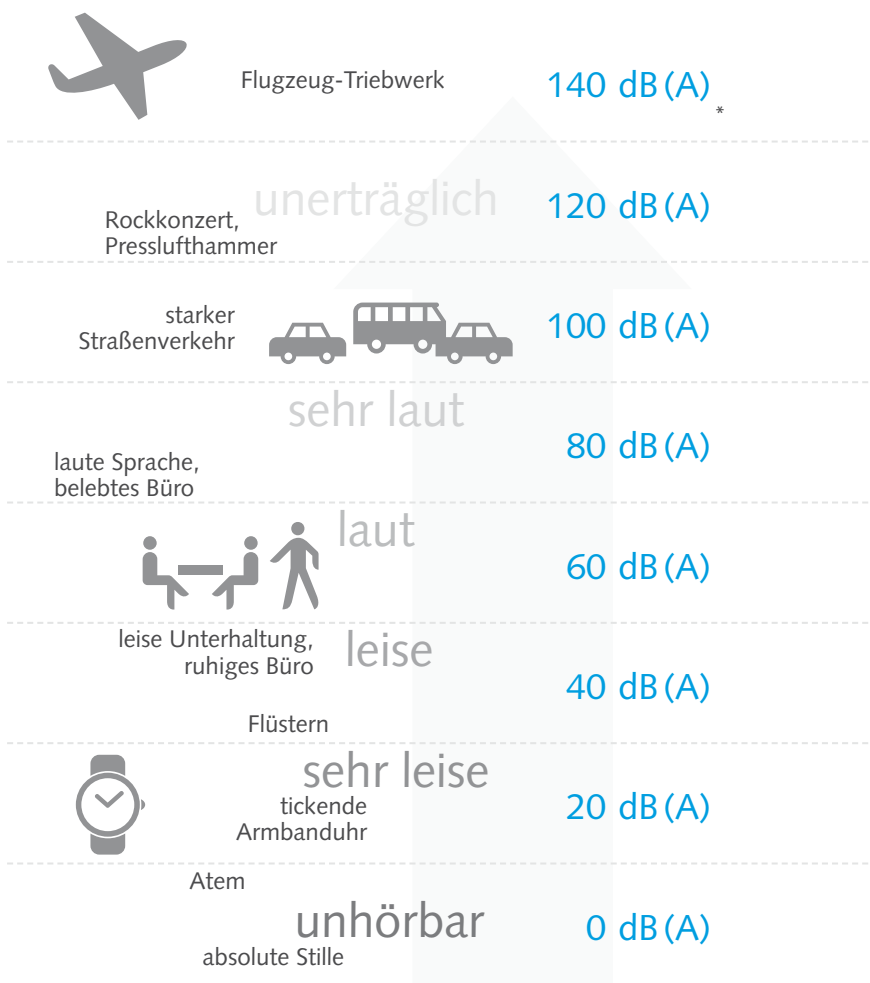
Flugzeug-Triebwerk

140 dB (A)

*

unerträglich

Rockkonzert, Presslufthammer

120 dB (A)

starker Straßenverkehr

100 dB (A)

sehr laut

laute Sprache, belebtes Büro

80 dB (A)

laut

60 dB (A)

leise Unterhaltung, ruhiges Büro

leise

40 dB (A)

Flüstern

sehr leise

tickende Armbanduhr

20 dB (A)

Atem

unhörbar

absolute Stille

0 dB (A)